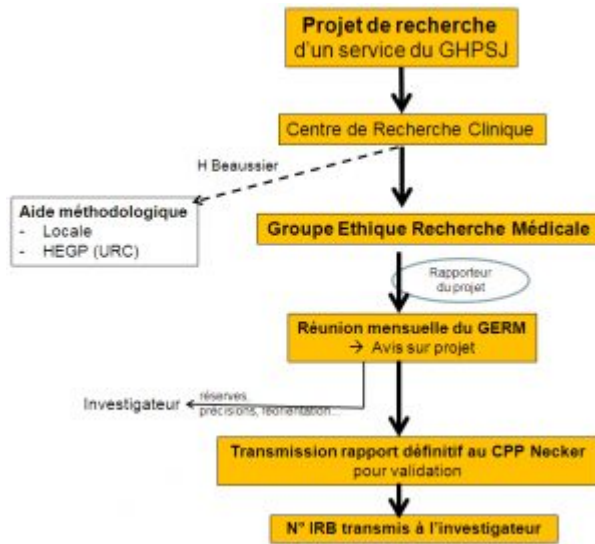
Projet de recherche
d'un service du GHPSJ

Centre de Recherche Clinique

H Beaussier

Aide méthodologique
- Locale
- HEGP (URC)

Groupe Ethique Recherche Médicale

Rapporteur du projet

Réunion mensuelle du GERM
→ Avis sur projet

Investigateur

réserves
précisions, réorientation...

Transmission rapport définitif au CPP Necker
pour validation

N° IRB transmis à l'investigateur